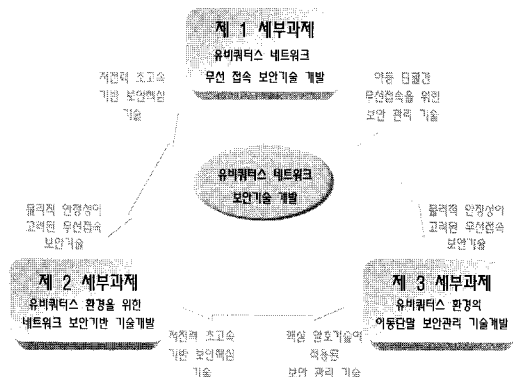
제 1 세부과제
유비쿼터스 네트워크
무선 접속 보안기술 개발

저전력 초고속 기반 보안핵심 기술

이동 단말간 무선접속을 위한 보안 관리 기술

유비쿼터스 네트워크 보안기술 개발

물리적 안정성이 고려된 무선접속 보안기술

물리적 안정성이 고려된 무선접속 보안기술

제 2 세부과제
유비쿼터스 환경을 위한
네트워크 보안기반 기술개발

저전력 초고속 기반 보안핵심 기술

핵심 암호기술의 적용을 보안 관리 기술

제 3 세부과제
유비쿼터스 환경의
이동단말 보안관리 기술개발